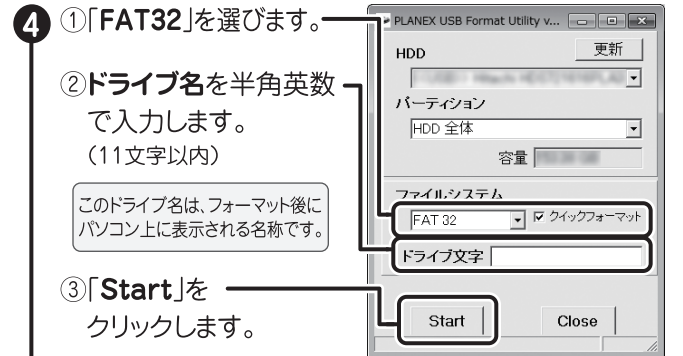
4 ①「FAT32」を選びます。

②ドライブ名を半角英数で入力します。
(11文字以内)

このドライブ名は、フォーマット後にパソコン上に表示される名称です。

③「Start」をクリックします。

PLANEX USB Format Utility v...

HDD
更新
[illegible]

パーティション
HDD 全体
容量 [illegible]

ファイルシステム
FAT 32
☑ クイックフォーマット

ドライブ文字

Start
Close